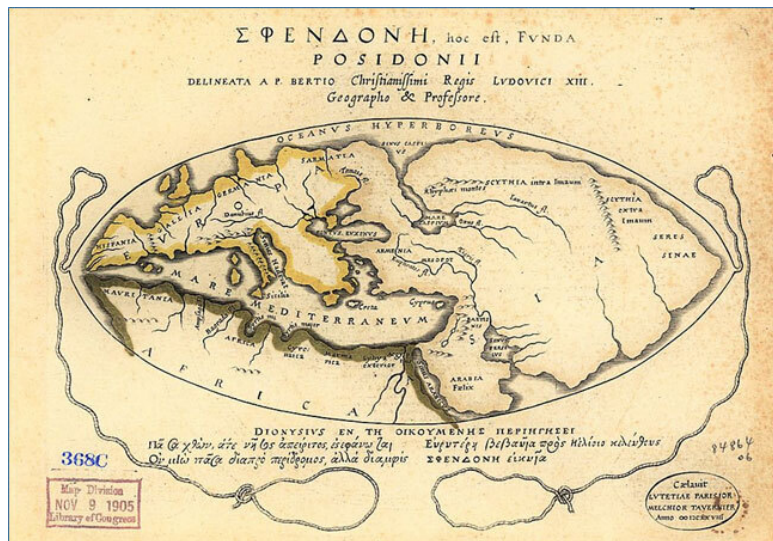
ΣΦΕΝΔΟΝΗ, hoc est, FUNDA
POSIDONII
DELINEATA A P. BERTIO Christianissimi Regis LUDOVICI XIII. Geographo & Professore.

OCEANUS HYPERBOREUS
SARMATIA
SINUS CASPIUS
SCYTHIA intra Imaum
SCYTHIA extra Imaum
SERES
SINAE
EUROPA
GERMANIA
GALLIA
HISPANIA
PONTUS EUXINUS
ARMENIA
ASIA
INDIA
MARE MEDITERRANEUM
MAURITANIA
AFRICA
Creta
Cyprus
ARABIA Felix

DIONYSIUS EN TH ΟΙΚΟΥΜΕΝΗΣ ΠΕΡΙΗΓΗΣΕΙ
Πᾶσα χθὼν, ἅτε νῆσος ἀπείριτος, ἐστεφάνωται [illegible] βεβαυῖα πρὸς ἠέλιοιο κελεύθους
Οὐ μὴν πᾶσα διαπρὸ περίδρομος, ἀλλὰ διαμφὶς ΣΦΕΝΔΟΝΗ εἰκυῖα

368C
Map Division
NOV 9 1905
Library of Congress

84864
06

Cælavit
LUTETIAE PARISIOR.
MELCHIOR TAVERNIER
Anno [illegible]